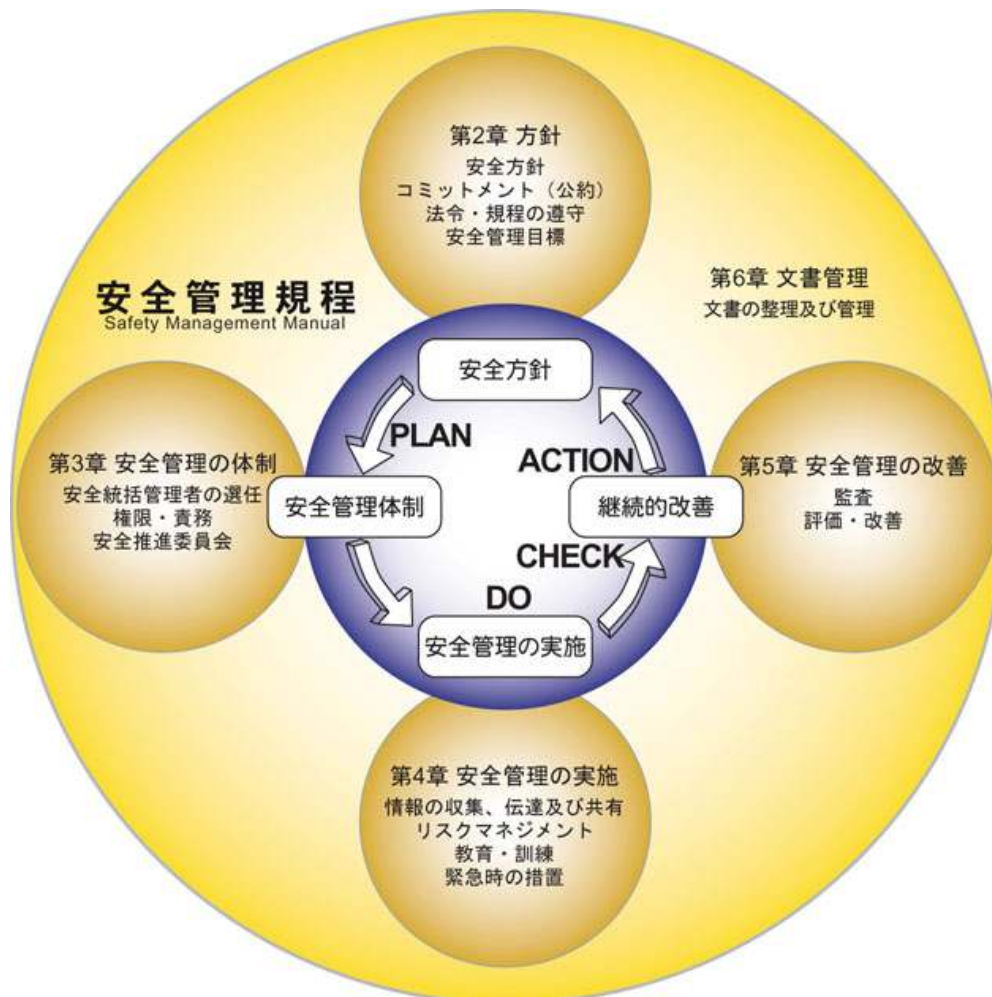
第2章 方針
安全方針
コミットメント（公約）
法令・規程の遵守
安全管理目標

安全管理規程
Safety Management Manual

第6章 文書管理
文書の整理及び管理

安全方針

PLAN

ACTION

第3章 安全管理の体制
安全統括管理者の選任
権限・責務
安全推進委員会

安全管理体制

継続的改善

第5章 安全管理の改善
監査
評価・改善

CHECK

DO

安全管理の実施

第4章 安全管理の実施
情報の収集、伝達及び共有
リスクマネジメント
教育・訓練
緊急時の措置